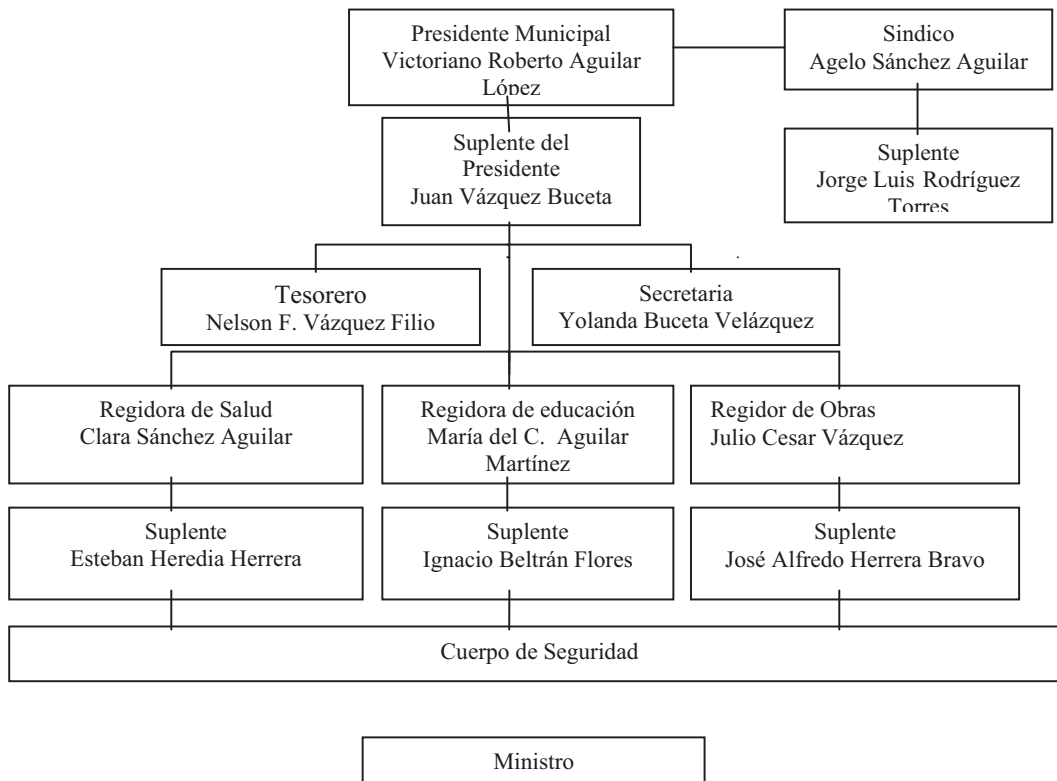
Presidente Municipal
Victoriano Roberto Aguilar López

Sindico
Agelo Sánchez Aguilar

Suplente del Presidente
Juan Vázquez Buceta

Suplente
Jorge Luis Rodríguez Torres

Tesorero
Nelson F. Vázquez Filio

Secretaria
Yolanda Buceta Velázquez

Regidora de Salud
Clara Sánchez Aguilar

Regidora de educación
María del C. Aguilar Martínez

Regidor de Obras
Julio Cesar Vázquez

Suplente
Esteban Heredia Herrera

Suplente
Ignacio Beltrán Flores

Suplente
José Alfredo Herrera Bravo

Cuerpo de Seguridad

Ministro